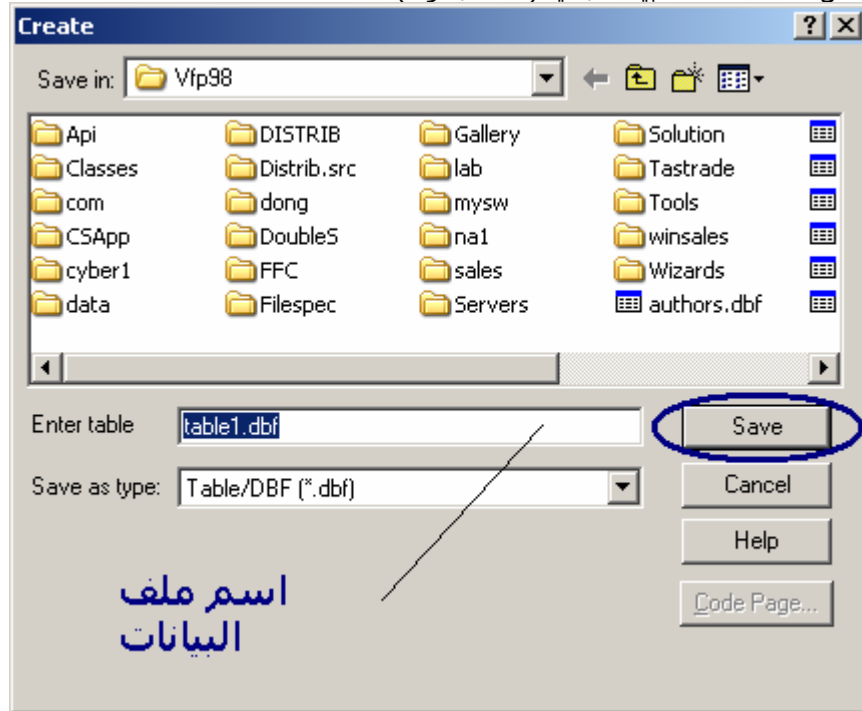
Create

Save in: Vfp98

Api
Classes
com
CSApp
cyber1
data

DISTRIB
Distrib.src
dong
DoubleS
FFC
Filespec

Gallery
lab
mysw
na1
sales
Servers

Solution
Tastrade
Tools
winsales
Wizards
authors.dbf

Enter table table1.dbf

Save as type: Table/DBF (*.dbf)

Save
Cancel
Help
Code Page...

اسم ملف البيانات